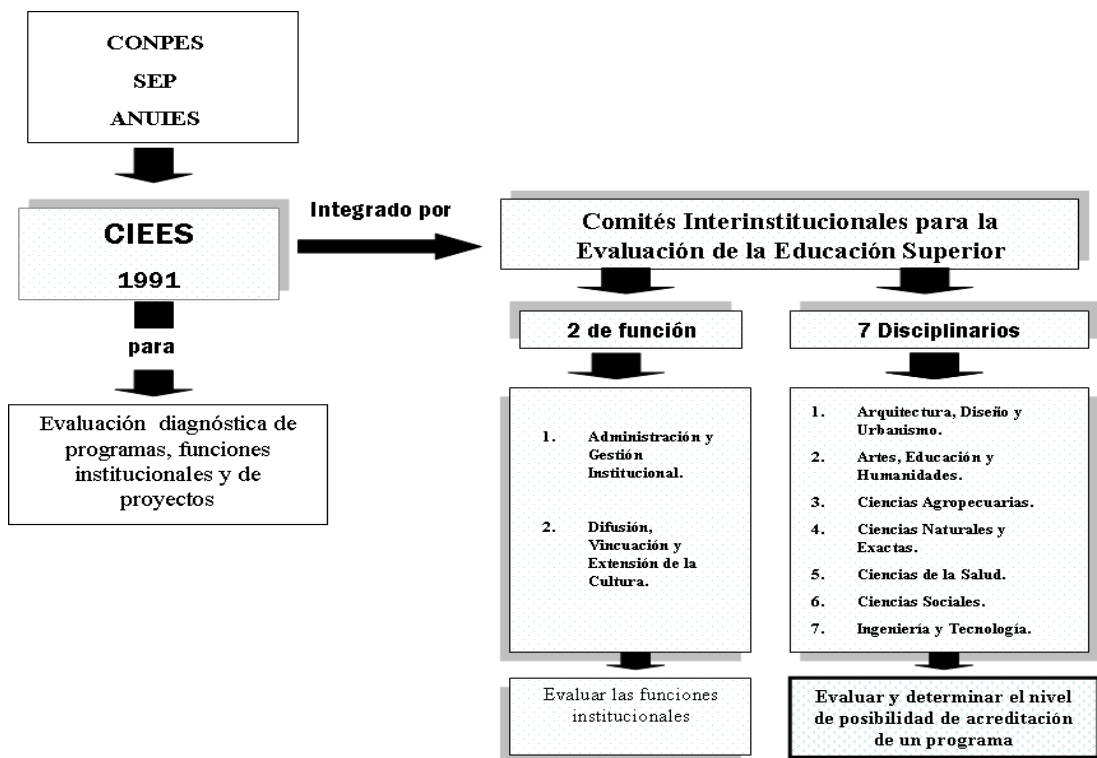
CONPES
SEP
ANUIES

CIEES
1991

para

Evaluación diagnóstica de programas, funciones institucionales y de proyectos

Integrado por

Comités Interinstitucionales para la Evaluación de la Educación Superior

2 de función

1. Administración y Gestión Institucional.

2. Difusión, Vincuación y Extensión de la Cultura.

Evaluar las funciones institucionales

7 Disciplinarios

1. Arquitectura, Diseño y Urbanismo.
2. Artes, Educación y Humanidades.
3. Ciencias Agropecuarias.
4. Ciencias Naturales y Exactas.
5. Ciencias de la Salud.
6. Ciencias Sociales.
7. Ingeniería y Tecnología.

Evaluar y determinar el nivel de posibilidad de acreditación de un programa